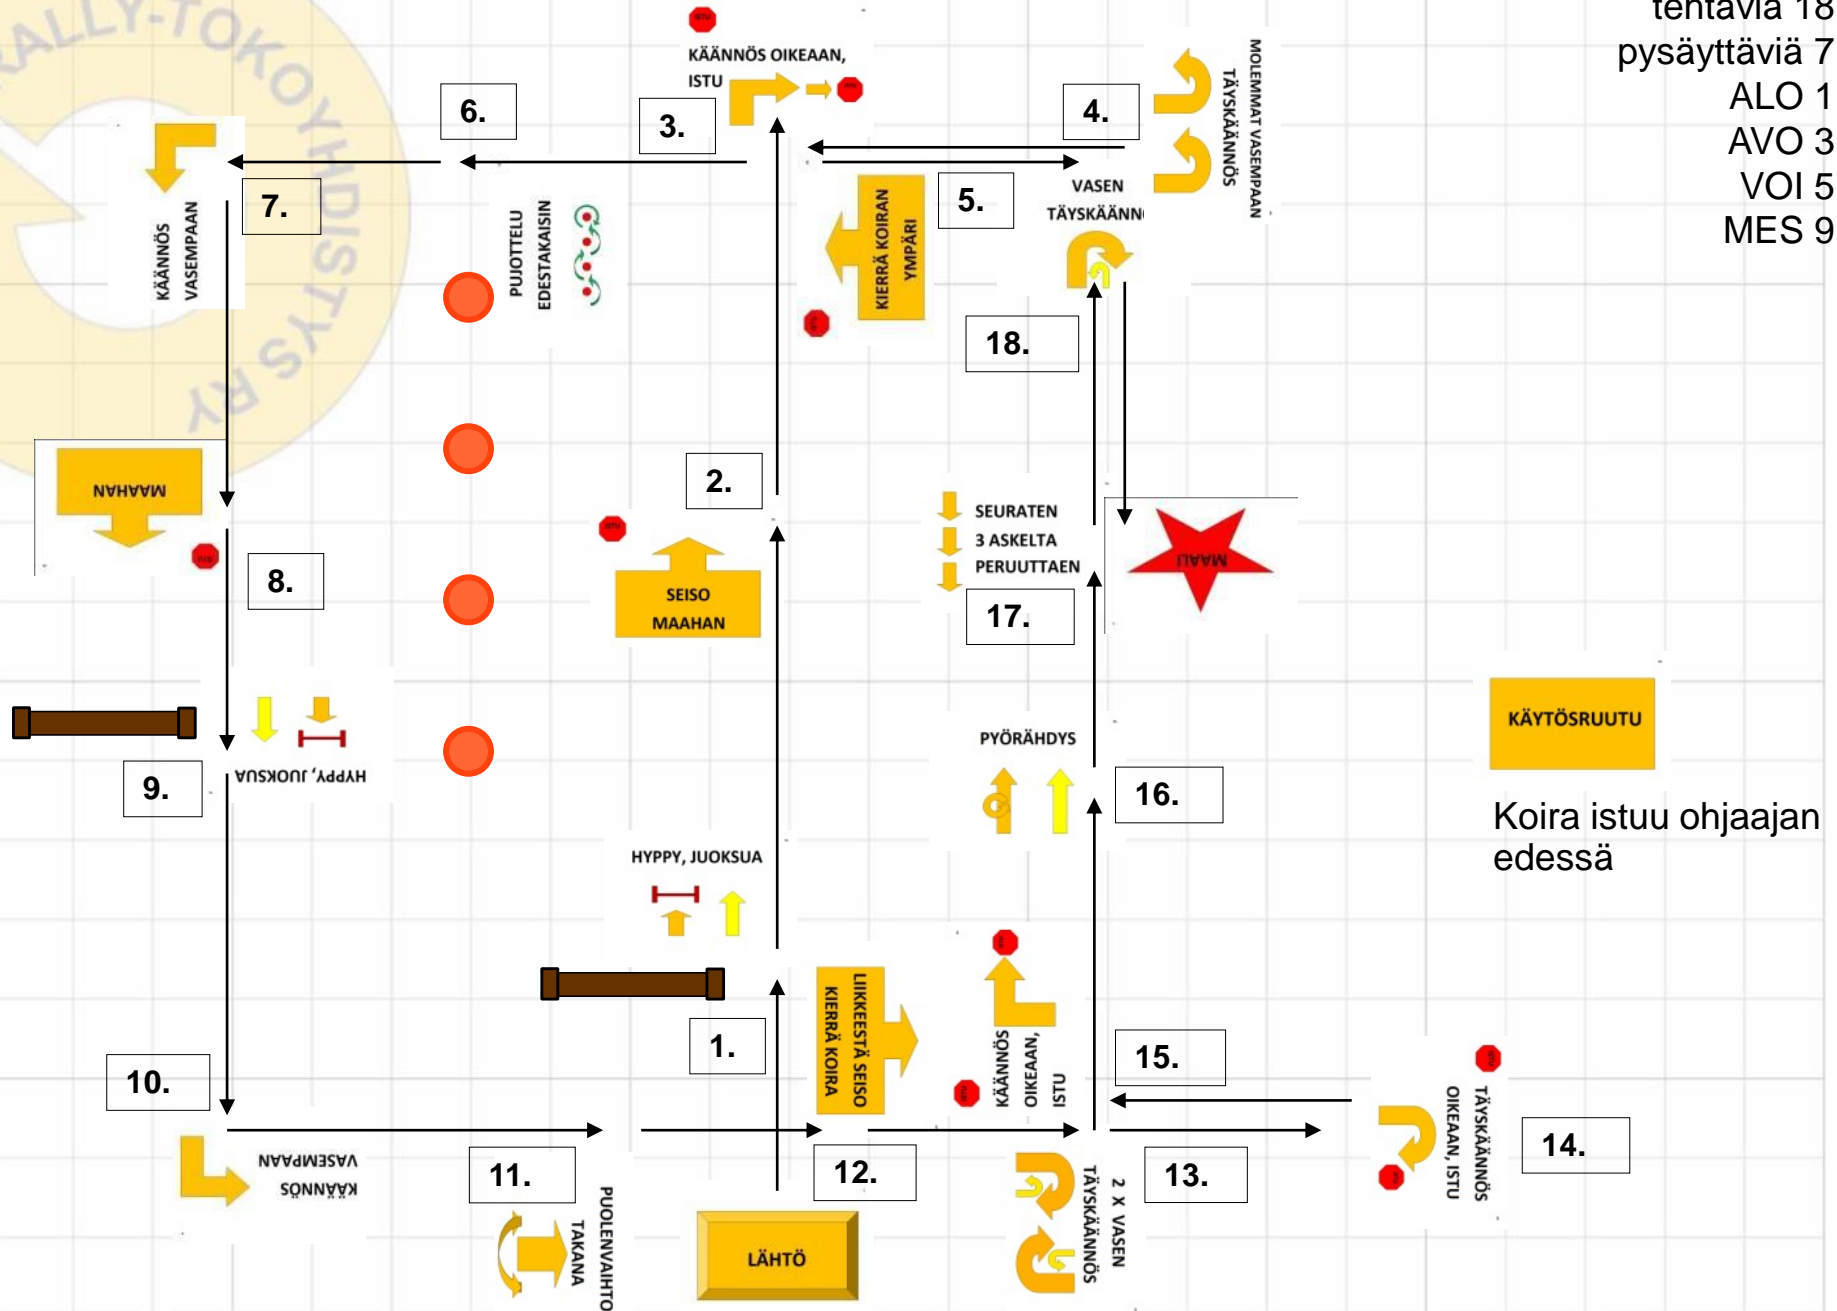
tentavia 18
pysäyttäviä 7
ALO 1
AVO 3
VOI 5
MES 9

RALLY-TOKOYHDISTYS RY

KÄÄNNÖS OIKEAAN, ISTU

6.

3.

4.

MOLEMMAT VASEMPAAN TÄYSKÄÄNNÖS

7.

KÄÄNNÖS VASEMPAAN

PUJOTTELU EDESTAKAISIN

KIERRÄ KOIRAN YMPÄRI

5.

VASEN TÄYSKÄÄNN

18.

MAAHAN

2.

SEURATEN 3 ASKELTA PERUUTTAEN

MAALI

8.

SEISO MAAHAN

17.

KÄYTÖSRUUTU

9.

HYPPY, JUOKSUA

PYÖRÄHDYS

16.

Koira istuu ohjaajan edessä

HYPPY, JUOKSUA

1.

LIIKKEESTÄ SEISO KIERRÄ KOIRA

KÄÄNNÖS OIKEAAN, ISTU

15.

10.

TÄYSKÄÄNNÖS OIKEAAN, ISTU

14.

KÄÄNNÖS VASEMPAAN

11.

12.

13.

2 X VASEN TÄYSKÄÄNNÖS

PUOLENVAIHTO TAKANA

LÄHTÖ